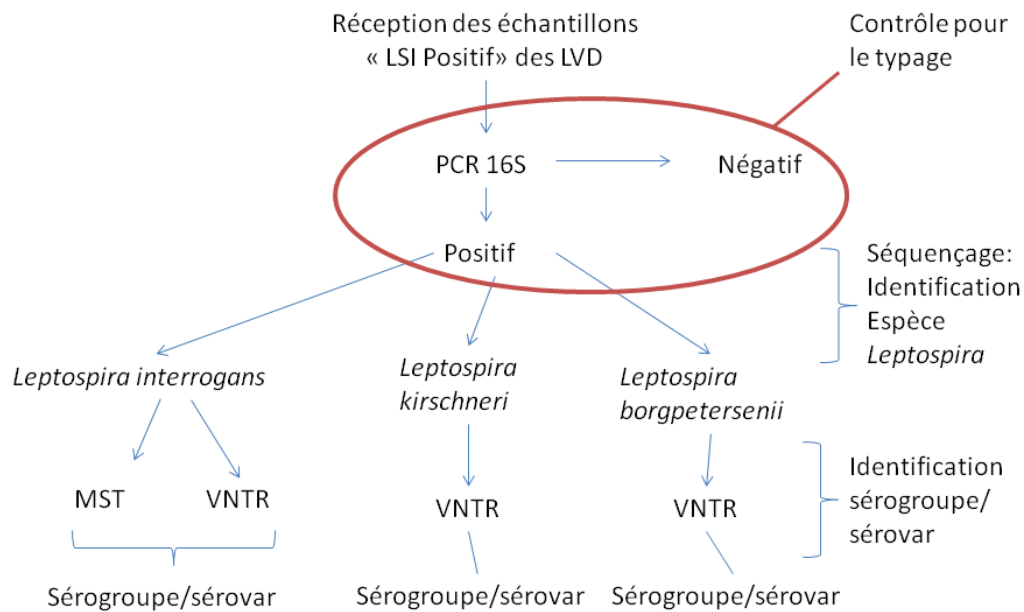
Réception des échantillons « LSI Positif» des LVD

Contrôle pour le typage

PCR 16S

Négatif

Positif

Séquençage: Identification Espèce *Leptospira*

*Leptospira interrogans*

*Leptospira kirschneri*

*Leptospira borgpetersenii*

MST

VNTR

VNTR

VNTR

Identification sérogroupe/ sérovar

Sérogroupe/sérovar

Sérogroupe/sérovar

Sérogroupe/sérovar